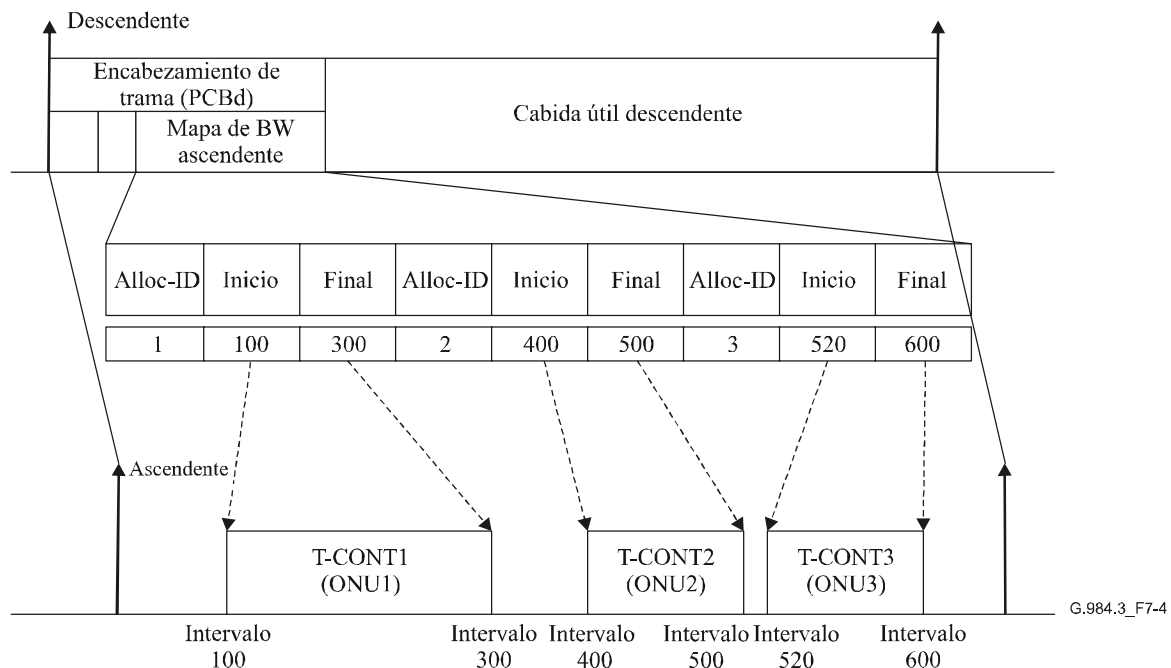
Descendente

Encabezamiento de trama (PCBd)

Mapa de BW ascendente

Cabida útil descendente

| Alloc-ID | Inicio | Final | Alloc-ID | Inicio | Final | Alloc-ID | Inicio | Final |
|---|---|---|---|---|---|---|---|---|
| 1 | 100 | 300 | 2 | 400 | 500 | 3 | 520 | 600 |

Ascendente

T-CONT1 (ONU1)

T-CONT2 (ONU2)

T-CONT3 (ONU3)

G.984.3_F7-4

Intervalo 100

Intervalo 300

Intervalo 400

Intervalo 500

Intervalo 520

Intervalo 600